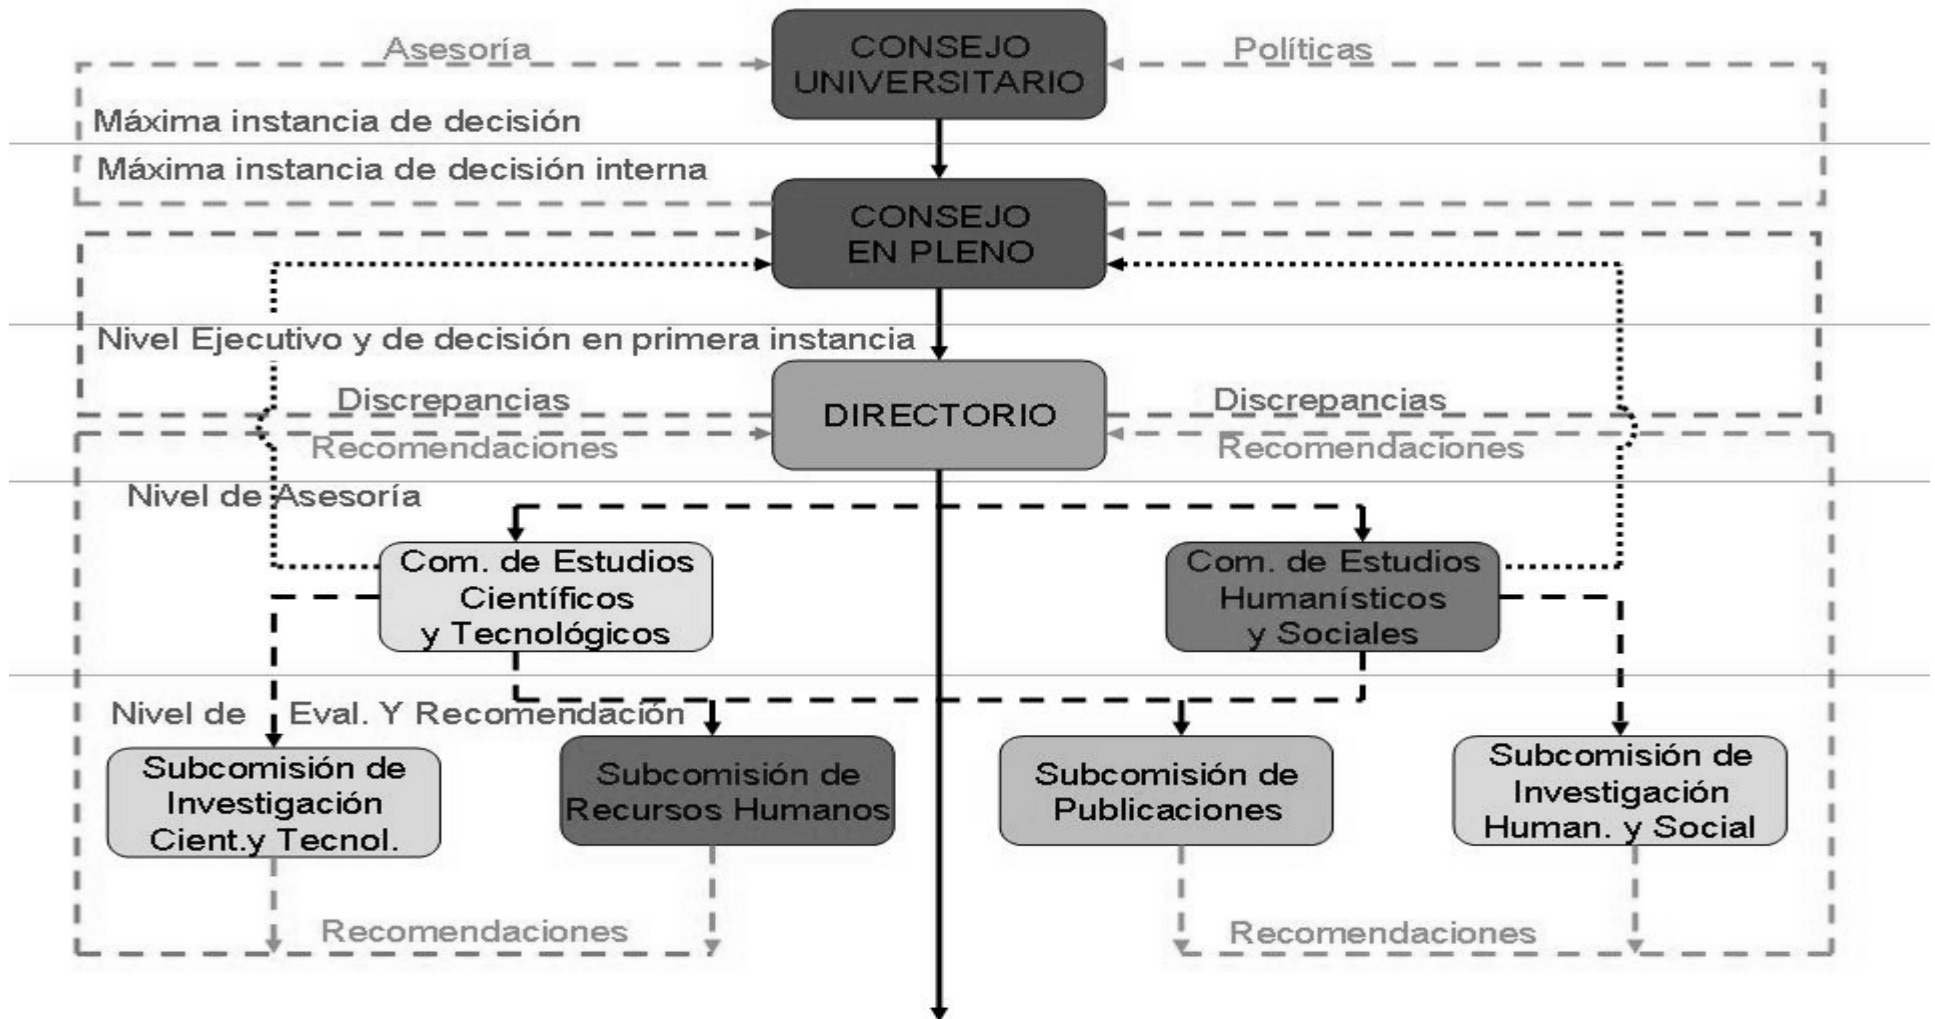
Asesoría

CONSEJO UNIVERSITARIO

Políticas

Máxima instancia de decisión

Máxima instancia de decisión interna

CONSEJO EN PLENO

Nivel Ejecutivo y de decisión en primera instancia

Discrepancias

DIRECTORIO

Discrepancias

Recomendaciones

Recomendaciones

Nivel de Asesoría

Com. de Estudios Científicos y Tecnológicos

Com. de Estudios Humanísticos y Sociales

Nivel de Eval. Y Recomendación

Subcomisión de Investigación Cient.y Tecnol.

Subcomisión de Recursos Humanos

Subcomisión de Publicaciones

Subcomisión de Investigación Human. y Social

Recomendaciones

Recomendaciones